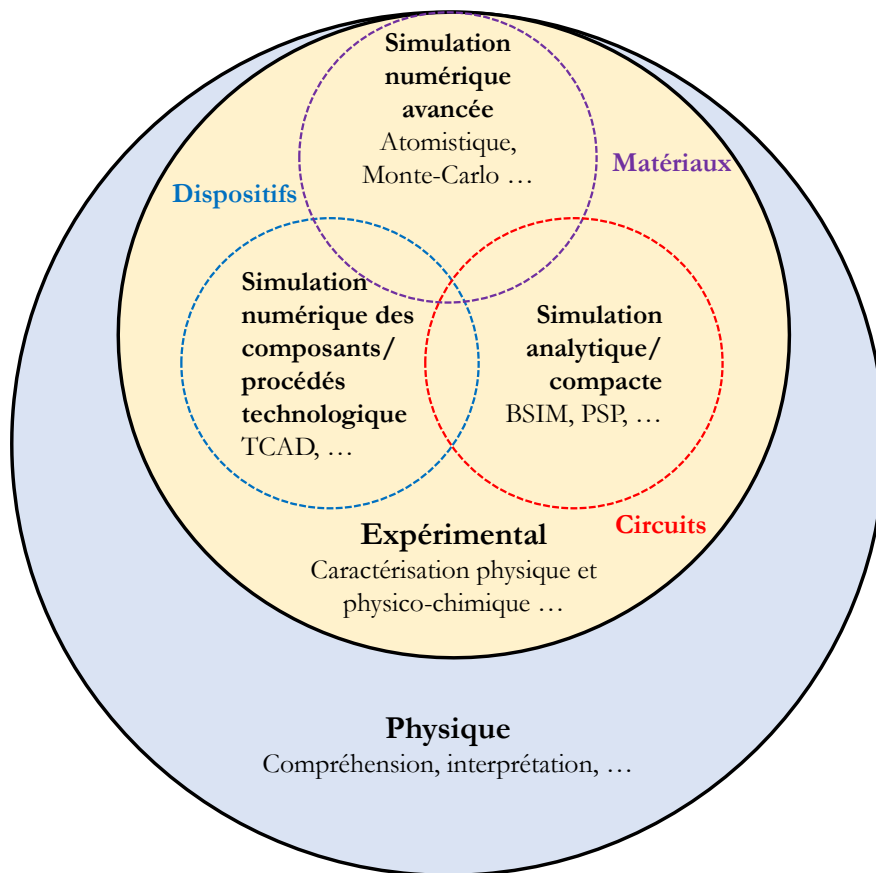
Simulation numérique avancée
Atomistique, Monte-Carlo …

Matériaux

Dispositifs

Simulation numérique des composants/ procédés technologique
TCAD, …

Simulation analytique/ compacte
BSIM, PSP, …

Circuits

Expérimental
Caractérisation physique et physico-chimique …

Physique
Compréhension, interprétation, …